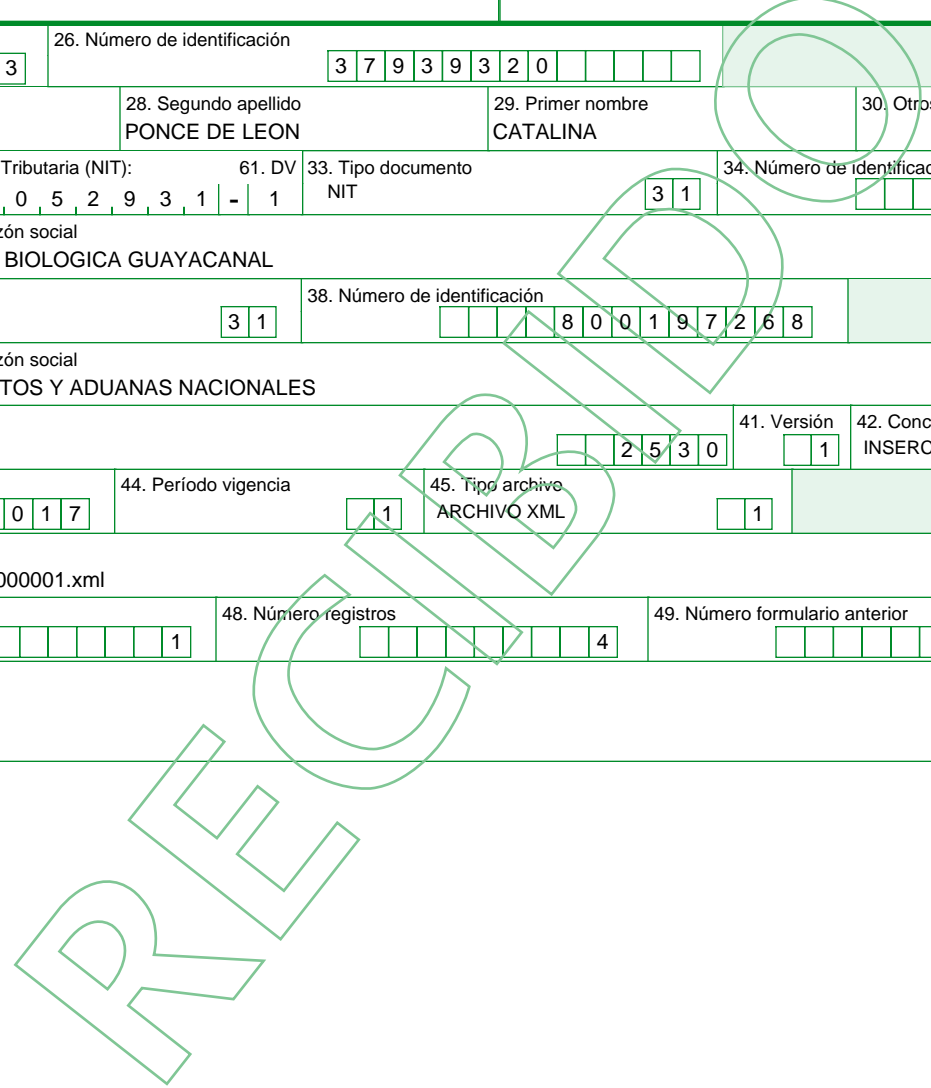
3

26. Número de identificación
3 7 9 3 9 3 2 0

28. Segundo apellido
PONCE DE LEON

29. Primer nombre
CATALINA

30. Otros

Tributaria (NIT):
0 5 2 9 3 1 - 1

61. DV

33. Tipo documento
NIT
3 1

34. Número de identificac

zón social
BIOLOGICA GUAYACANAL

3 1

38. Número de identificación
8 0 0 1 9 7 2 6 8

zón social
TOS Y ADUANAS NACIONALES

2 5 3 0

41. Versión
1

42. Conc
INSERC

0 1 7

44. Período vigencia
1

45. Tipo archivo
ARCHIVO XML
1

000001.xml

1

48. Número registros
4

49. Número formulario anterior

RECIBIDO